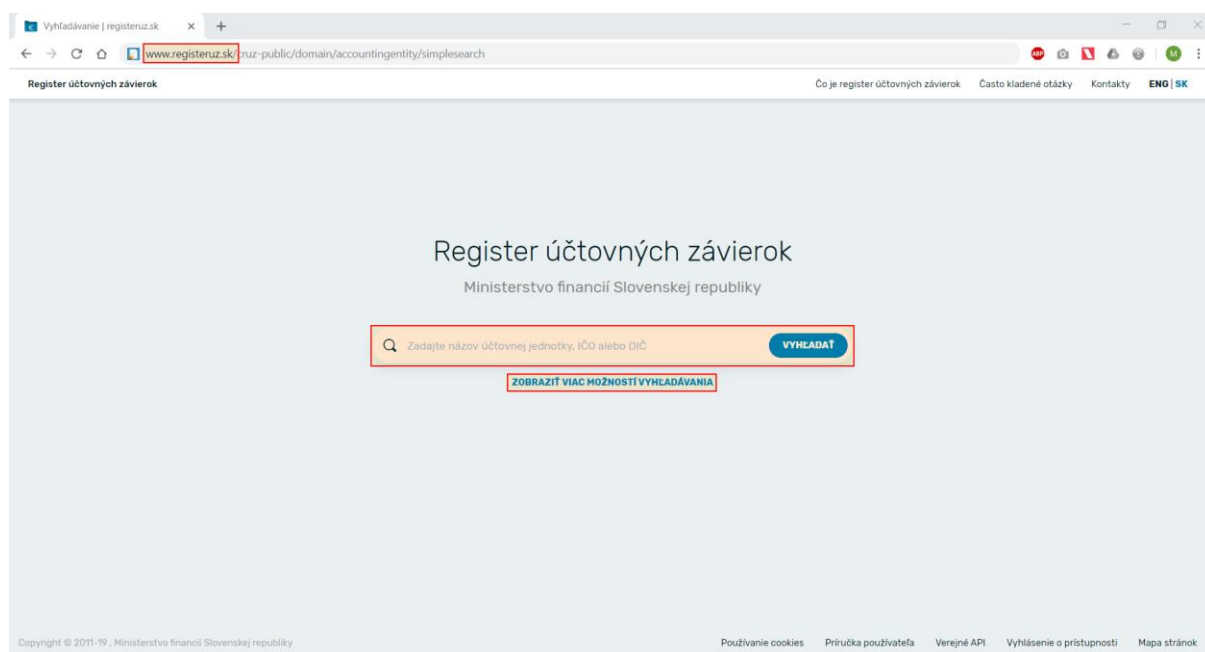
Vyhľadávanie | registeruz.sk

www.registeruz.sk/cruz-public/domain/accountingentity/simplesearch

Register účtovných závierok

Čo je register účtovných závierok   Často kladené otázky   Kontakty   ENG | SK

Register účtovných závierok

Ministerstvo financií Slovenskej republiky

Zadajte názov účtovnej jednotky, IČO alebo DIČ

VYHĽADAŤ

ZOBRAZIŤ VIAC MOŽNOSTÍ VYHĽADÁVANIA

Copyright © 2011-19 , Ministerstvo financií Slovenskej republiky

Používanie cookies   Príručka používateľa   Verejné API   Vyhlásenie o prístupnosti   Mapa stránok